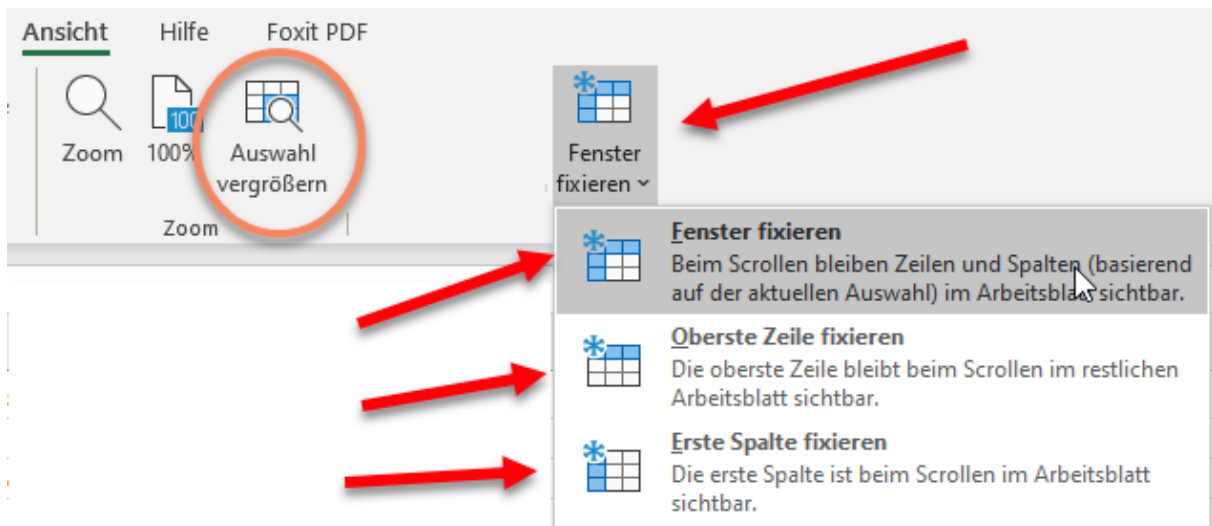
Ansicht Hilfe Foxit PDF

Zoom 100% Auswahl vergrößern

Zoom

Fenster fixieren

Fenster fixieren
Beim Scrollen bleiben Zeilen und Spalten (basierend auf der aktuellen Auswahl) im Arbeitsblatt sichtbar.

Oberste Zeile fixieren
Die oberste Zeile bleibt beim Scrollen im restlichen Arbeitsblatt sichtbar.

Erste Spalte fixieren
Die erste Spalte ist beim Scrollen im Arbeitsblatt sichtbar.